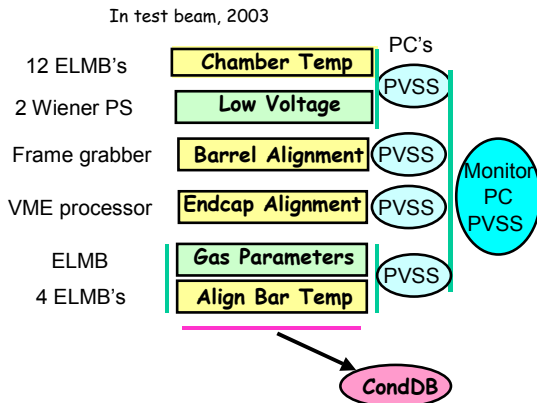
In test beam, 2003

PC's

12 ELMB's
Chamber Temp

PVSS

2 Wiener PS
Low Voltage

Frame grabber
Barrel Alignment
PVSS

Monitor PC PVSS

VME processor
Endcap Alignment
PVSS

ELMB
Gas Parameters

PVSS

4 ELMB's
Align Bar Temp

CondDB